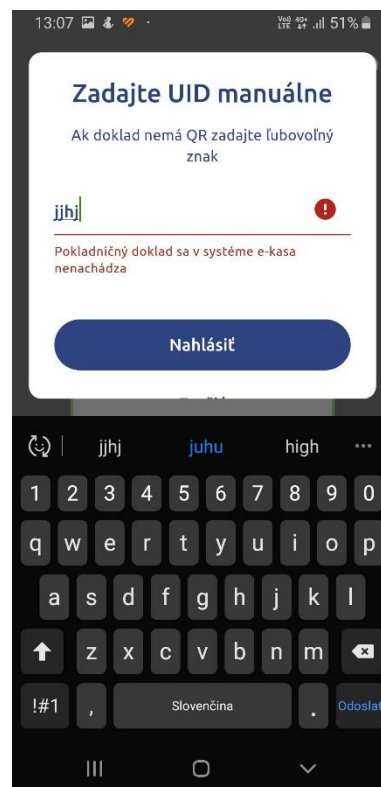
13:07 51%

Zadajte UID manuálne

Ak doklad nemá QR zadajte ľubovoľný znak

jjhj

Pokladničný doklad sa v systéme e-kasa nenachádza

Nahlásiť

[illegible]

jjhj juhu high ···

1 2 3 4 5 6 7 8 9 0
q w e r t y u i o p
a s d f g h j k l
z x c v b n m
!#1 , Slovenčina . Odoslať